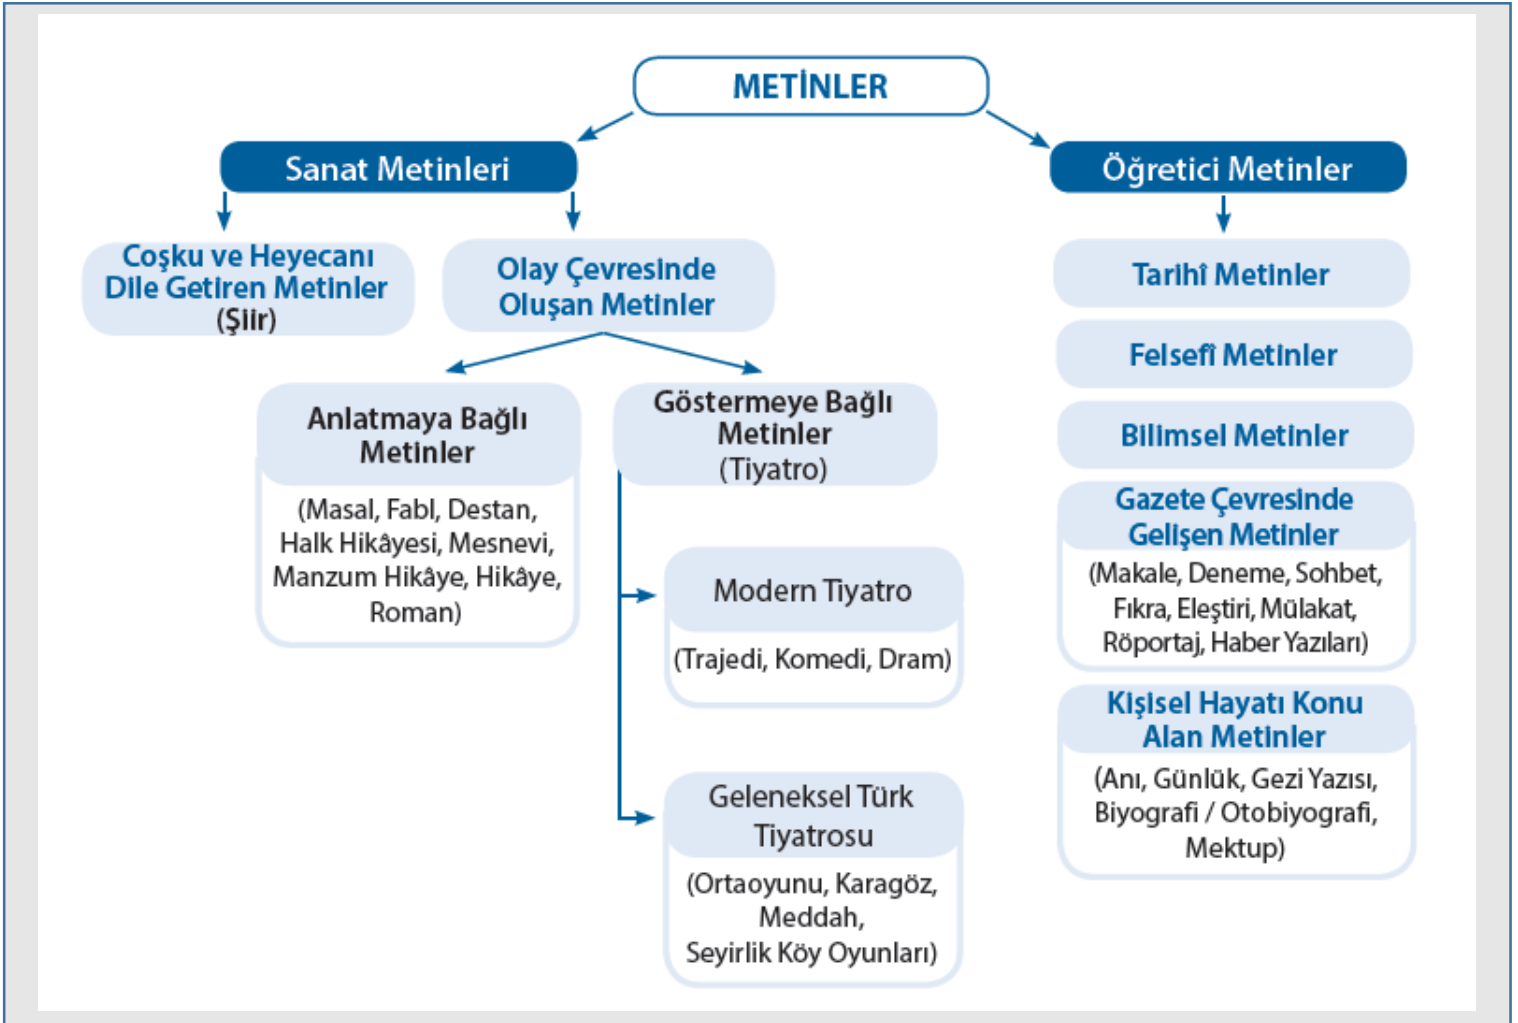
METİNLER

Sanat Metinleri

Coşku ve Heyecanı Dile Getiren Metinler (Şiir)

Olay Çevresinde Oluşan Metinler

Anlatmaya Bağlı Metinler

(Masal, Fabl, Destan, Halk Hikâyesi, Mesnevi, Manzum Hikâye, Hikâye, Roman)

Göstermeye Bağlı Metinler (Tiyatro)

Modern Tiyatro

(Trajedi, Komedi, Dram)

Geleneksel Türk Tiyatrosu

(Ortaoyunu, Karagöz, Meddah, Seyirlik Köy Oyunları)

Öğretici Metinler

Tarihî Metinler

Felsefî Metinler

Bilimsel Metinler

Gazete Çevresinde Gelişen Metinler

(Makale, Deneme, Sohbet, Fıkra, Eleştiri, Mülakat, Röportaj, Haber Yazıları)

Kişisel Hayatı Konu Alan Metinler

(Anı, Günlük, Gezi Yazısı, Biyografi / Otobiyografi, Mektup)